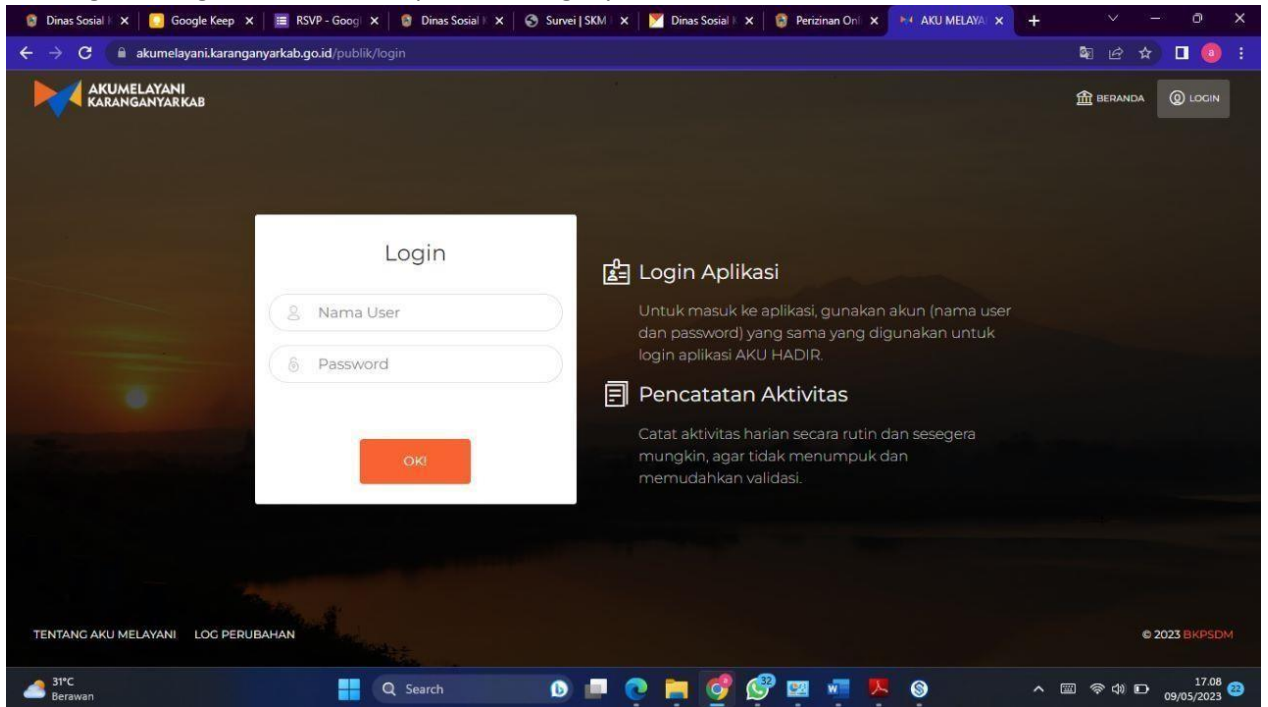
Dinas Sosial | Google Keep | RSVP - Googl | Dinas Sosial | Survei | SKM | Dinas Sosial | Perizinan Onl | AKU MELAYA

akumelayani.karanganyarkab.go.id/publik/login

AKUMELAYANI
KARANGANYARKAB

BERANDA LOGIN

Login

Nama User

Password

OK!

Login Aplikasi

Untuk masuk ke aplikasi, gunakan akun (nama user dan password) yang sama yang digunakan untuk login aplikasi AKU HADIR.

Pencatatan Aktivitas

Catat aktivitas harian secara rutin dan sesegera mungkin, agar tidak menumpuk dan memudahkan validasi.

TENTANG AKU MELAYANI LOG PERUBAHAN

© 2023 BKPSDM

31°C
Berawan

Search

32

17.08
09/05/2023

22